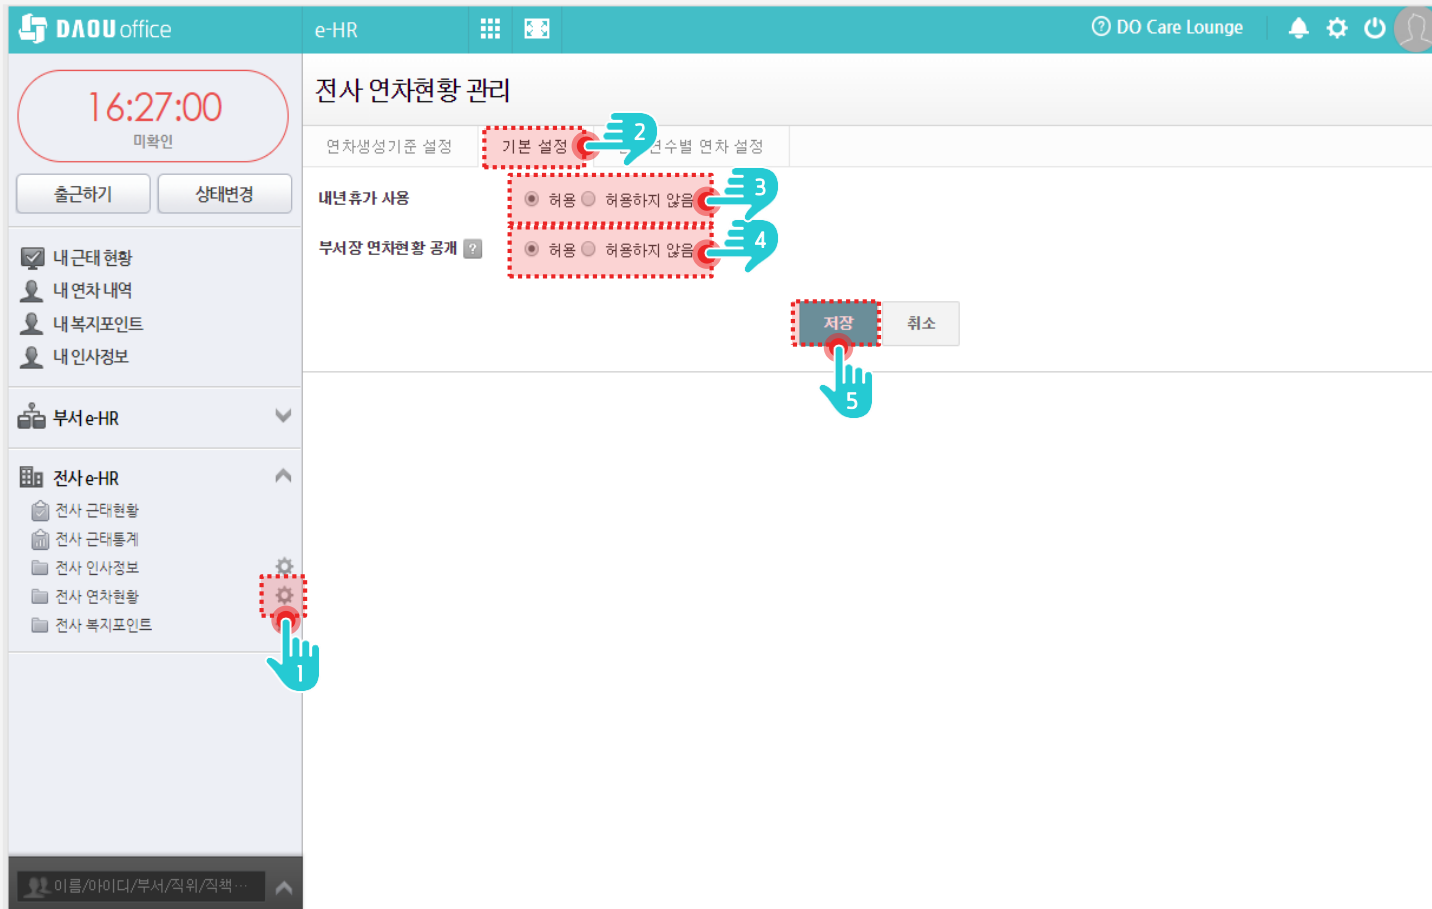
DAOU office

e-HR

DO Care Lounge

16:27:00
미확인

출근하기 상태변경

내 근태 현황
내 연차 내역
내 복지포인트
내 인사정보

부서 e-HR

전사 e-HR
전사 근태현황
전사 근태통계
전사 인사정보
전사 연차현황
전사 복지포인트

이름/아이디/부서/직위/직책···

전사 연차현황 관리

연차생성기준 설정 | 기본 설정 | 근속년수별 연차 설정

2

내년 휴가 사용 허용 허용하지 않음

3

부서장 연차현황 공개 ? 허용 허용하지 않음

4

저장 취소

5

1